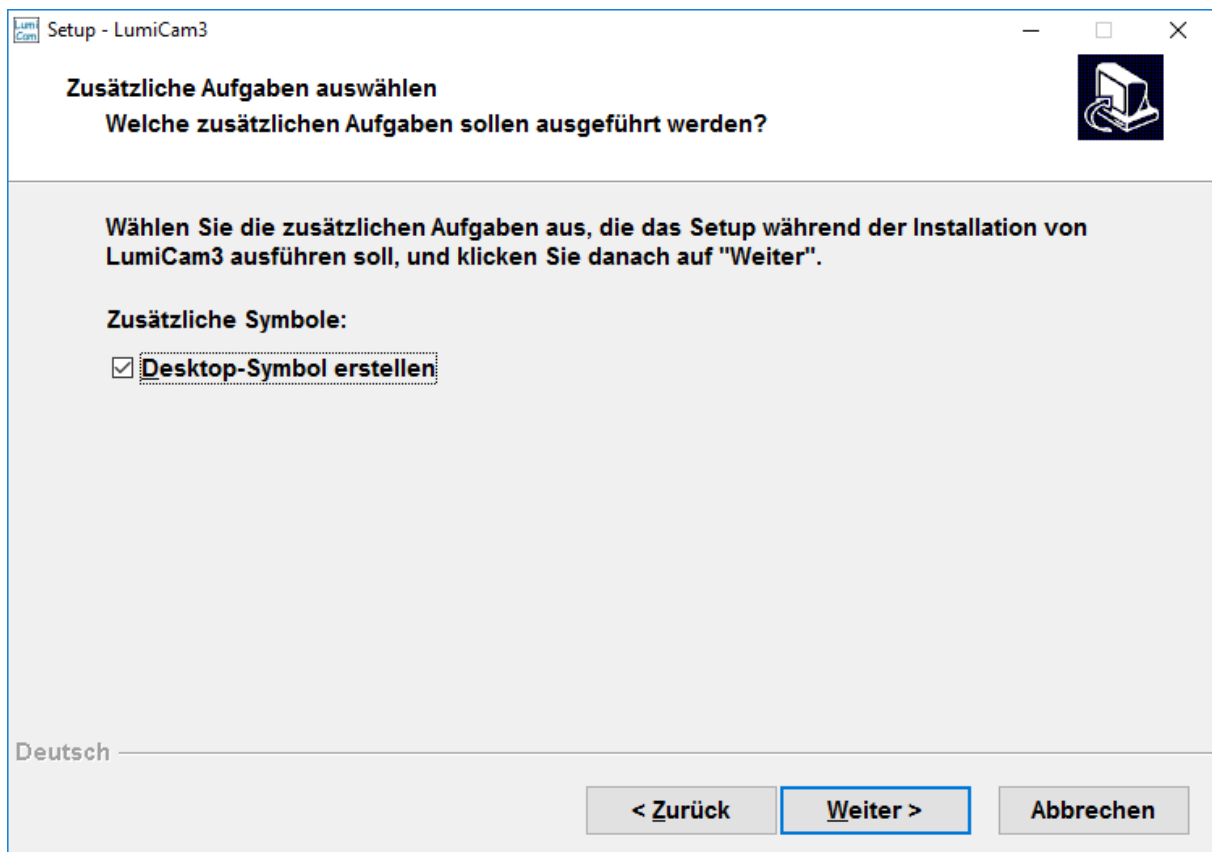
Lumi Cam Setup - LumiCam3

Zusätzliche Aufgaben auswählen
Welche zusätzlichen Aufgaben sollen ausgeführt werden?

Wählen Sie die zusätzlichen Aufgaben aus, die das Setup während der Installation von LumiCam3 ausführen soll, und klicken Sie danach auf "Weiter".

Zusätzliche Symbole:

☑ Desktop-Symbol erstellen

Deutsch

< Zurück | Weiter > | Abbrechen